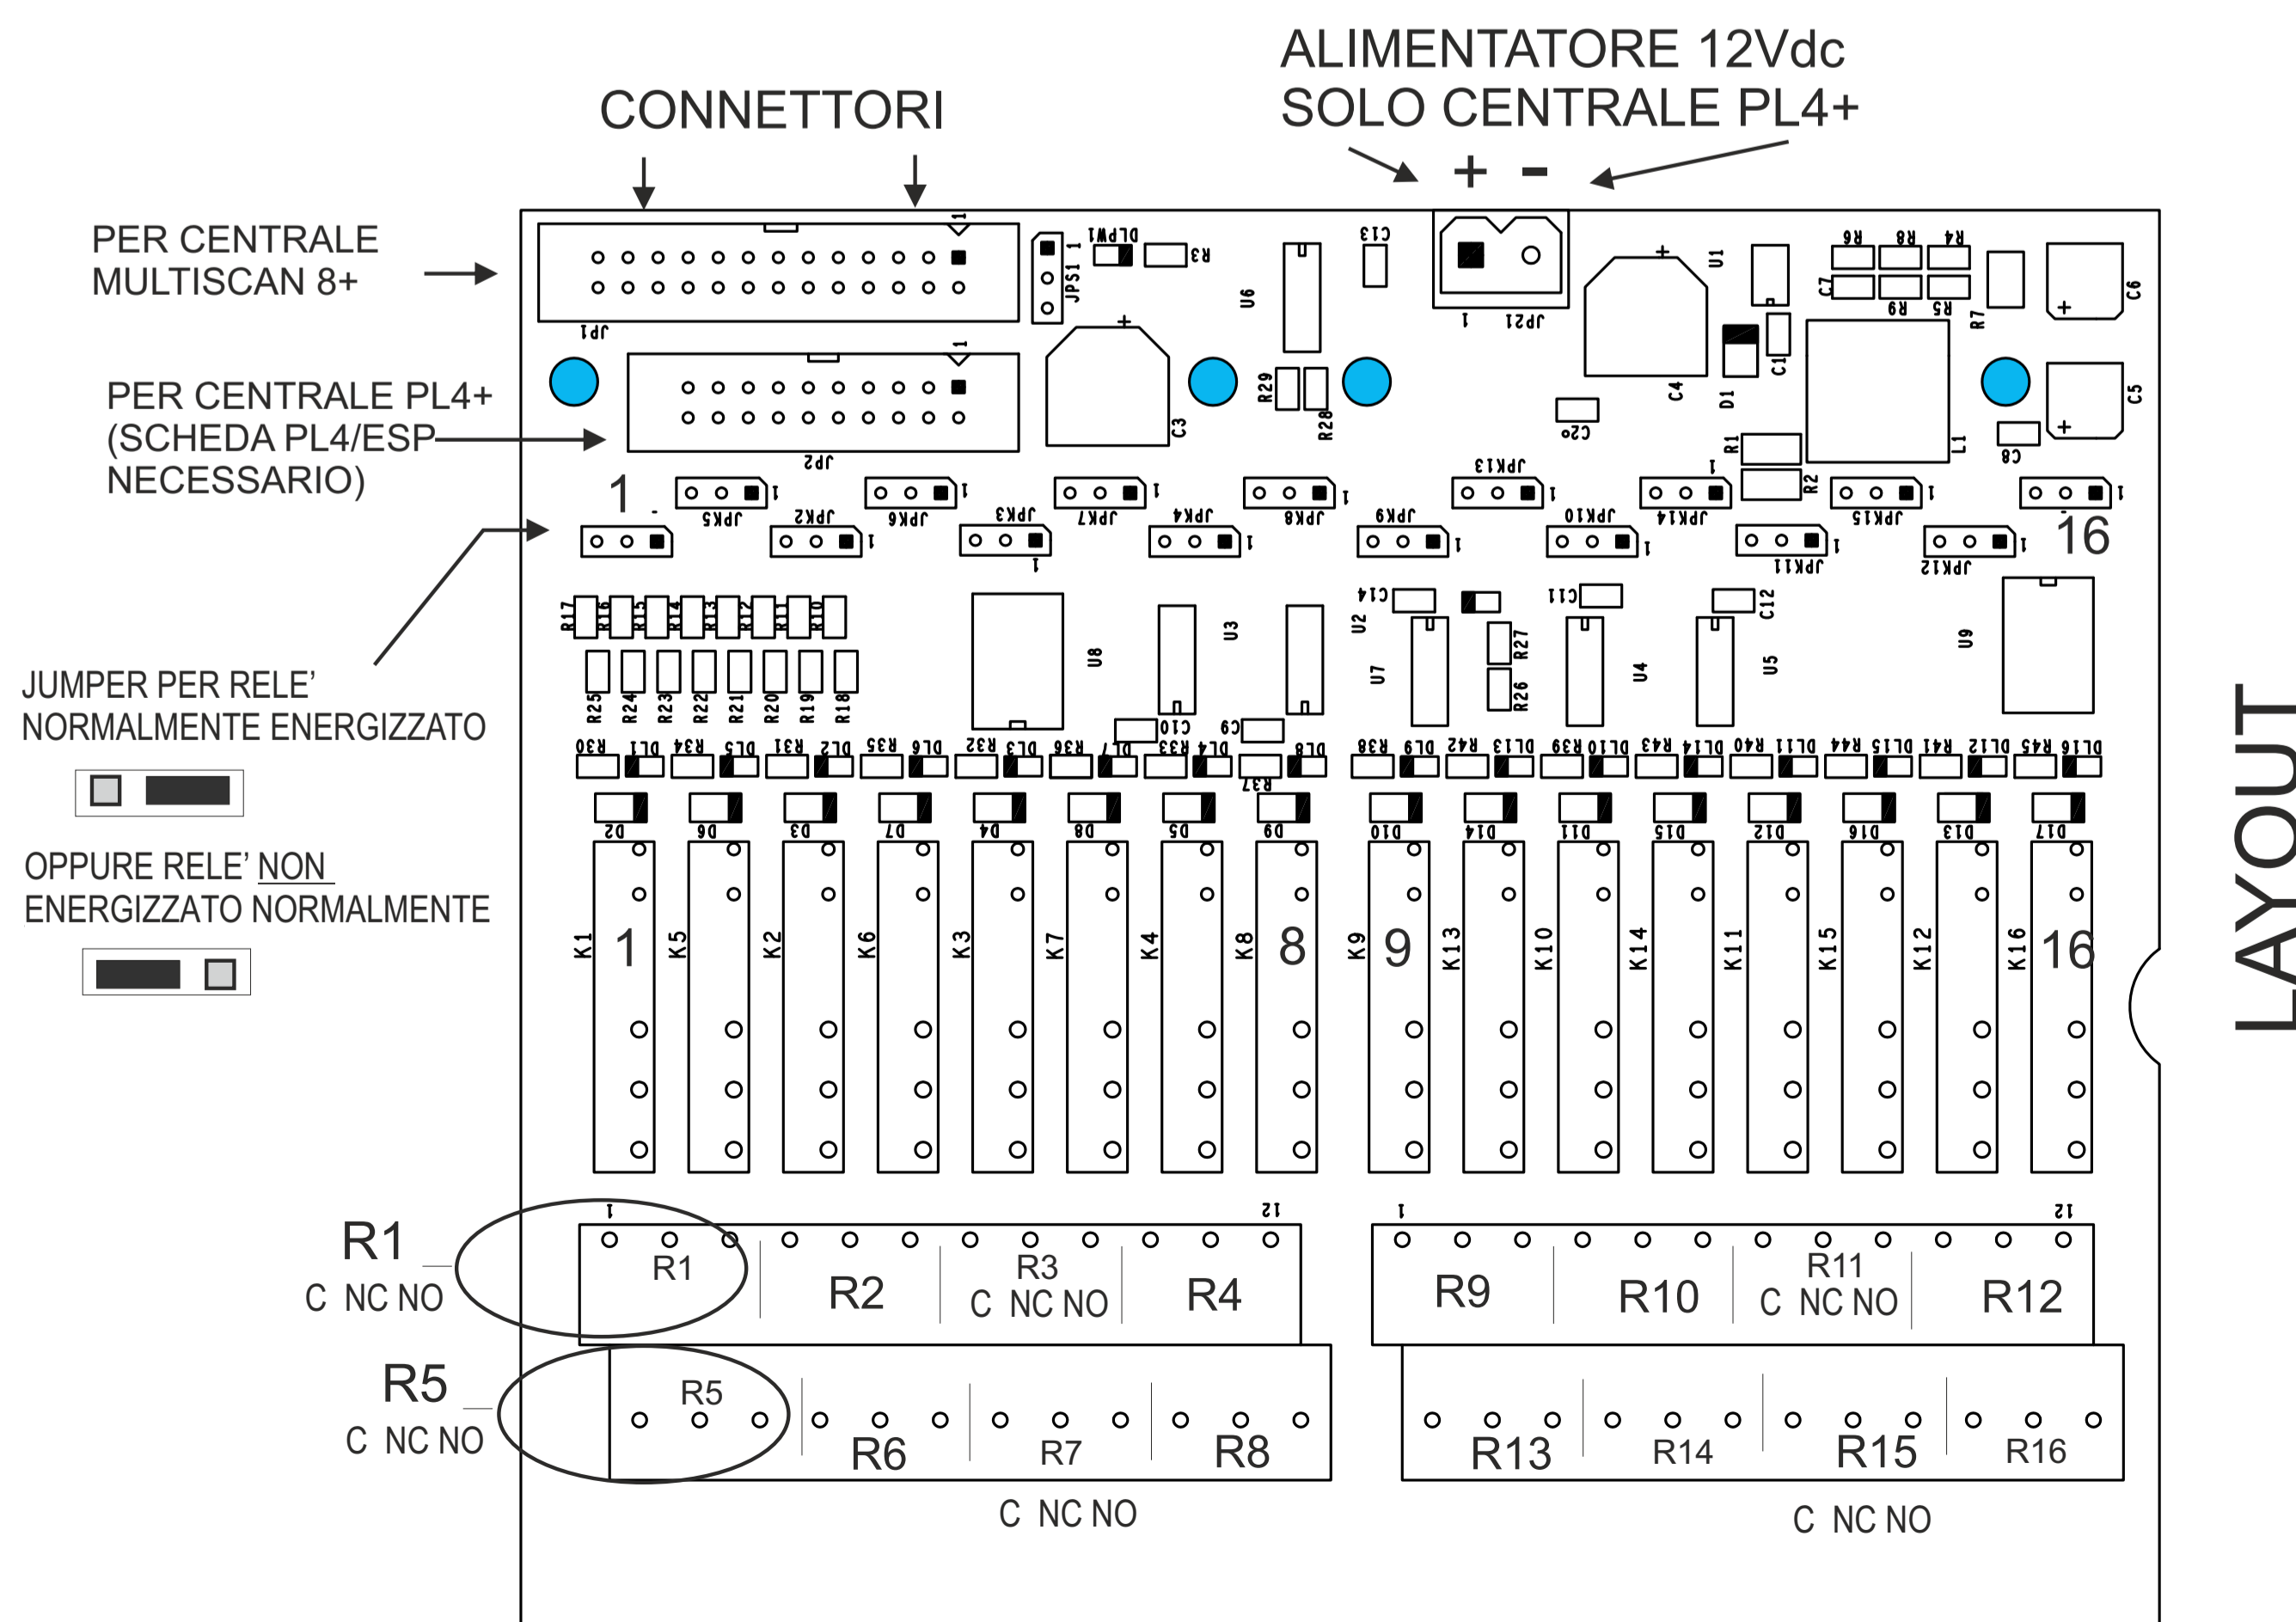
CONNETTORI

ALIMENTATORE 12Vdc
SOLO CENTRALE PL4+

+ -

PER CENTRALE MULTISCAN 8+

PER CENTRALE PL4+ (SCHEDA PL4/ESP NECESSARIO)

JUMPER PER RELE' NORMALMENTE ENERGIZZATO

OPPURE RELE' NON ENERGIZZATO NORMALMENTE

LAYOUT

JP1 JP2 JPS1 DLPW1 R3 U6 C13 JP21 U1 R6 R8 R4 C7 R9 R5 R7 C6 C3 R29 R28 C20 C4 D1 C1 R1 R2 L1 C8 C5

1 16

JPK1 JPK2 JPK3 JPK4 JPK5 JPK6 JPK7 JPK8 JPK9 JPK10 JPK11 JPK12 JPK13 JPK14 JPK15 JPK16

R17 R16 R15 R14 R13 R12 R11 R10 R25 R24 R23 R22 R21 R20 R19 R18 U8 U3 C10 C9 U2 C14 U7 R27 R26 C11 U4 C12 U5 U9

R30 DL1 R34 DL5 R31 DL2 R35 DL6 R32 DL3 R36 DL7 R33 DL4 R37 DL8 R38 DL9 R42 DL13 R39 DL10 R43 DL14 R40 DL11 R44 DL15 R41 DL12 R45 DL16

D2 D6 D3 D7 D4 D8 D5 D9 D10 D14 D11 D15 D12 D16 D13 D17

K1 1 K5 K2 K6 K3 K7 K4 K8 8 K9 9 K13 K10 K14 K11 K15 K12 K16 16

1 12 1 12

R1
C NC NO

R1 R2 R3 C NC NO R4 R9 R10 R11 C NC NO R12

R5
C NC NO

R5 R6 R7 R8 R13 R14 R15 R16

C NC NO C NC NO